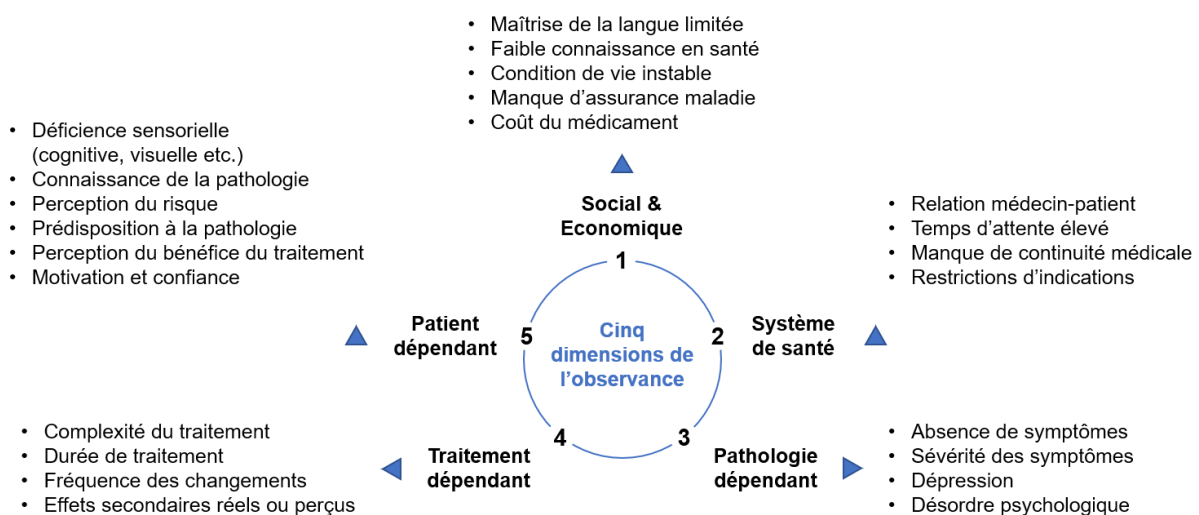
• Maîtrise de la langue limitée
• Faible connaissance en santé
• Condition de vie instable
• Manque d'assurance maladie
• Coût du médicament

Social & Economique
1

• Déficience sensorielle (cognitive, visuelle etc.)
• Connaissance de la pathologie
• Perception du risque
• Prédisposition à la pathologie
• Perception du bénéfice du traitement
• Motivation et confiance

• Relation médecin-patient
• Temps d'attente élevé
• Manque de continuité médicale
• Restrictions d'indications

Patient dépendant
5

Cinq dimensions de l'observance

2
Système de santé

• Complexité du traitement
• Durée de traitement
• Fréquence des changements
• Effets secondaires réels ou perçus

Traitement dépendant
4

3
Pathologie dépendant

• Absence de symptômes
• Sévérité des symptômes
• Dépression
• Désordre psychologique